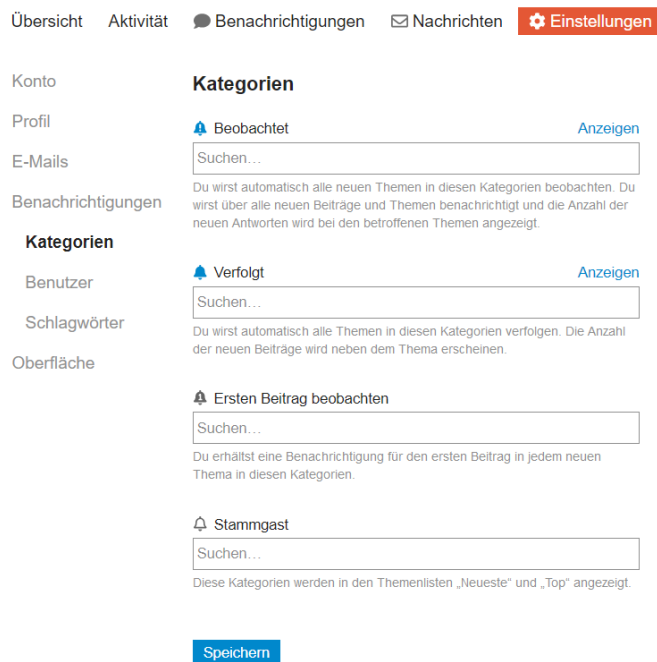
Übersicht Aktivität Benachrichtigungen Nachrichten Einstellungen

Konto
Profil
E-Mails
Benachrichtigungen
Kategorien
Benutzer
Schlagwörter
Oberfläche

Kategorien

Beobachtet Anzeigen
Suchen…
Du wirst automatisch alle neuen Themen in diesen Kategorien beobachten. Du wirst über alle neuen Beiträge und Themen benachrichtigt und die Anzahl der neuen Antworten wird bei den betroffenen Themen angezeigt.

Verfolgt Anzeigen
Suchen…
Du wirst automatisch alle Themen in diesen Kategorien verfolgen. Die Anzahl der neuen Beiträge wird neben dem Thema erscheinen.

Ersten Beitrag beobachten
Suchen…
Du erhältst eine Benachrichtigung für den ersten Beitrag in jedem neuen Thema in diesen Kategorien.

Stammgast
Suchen…
Diese Kategorien werden in den Themenlisten „Neueste“ und „Top“ angezeigt.

Speichern